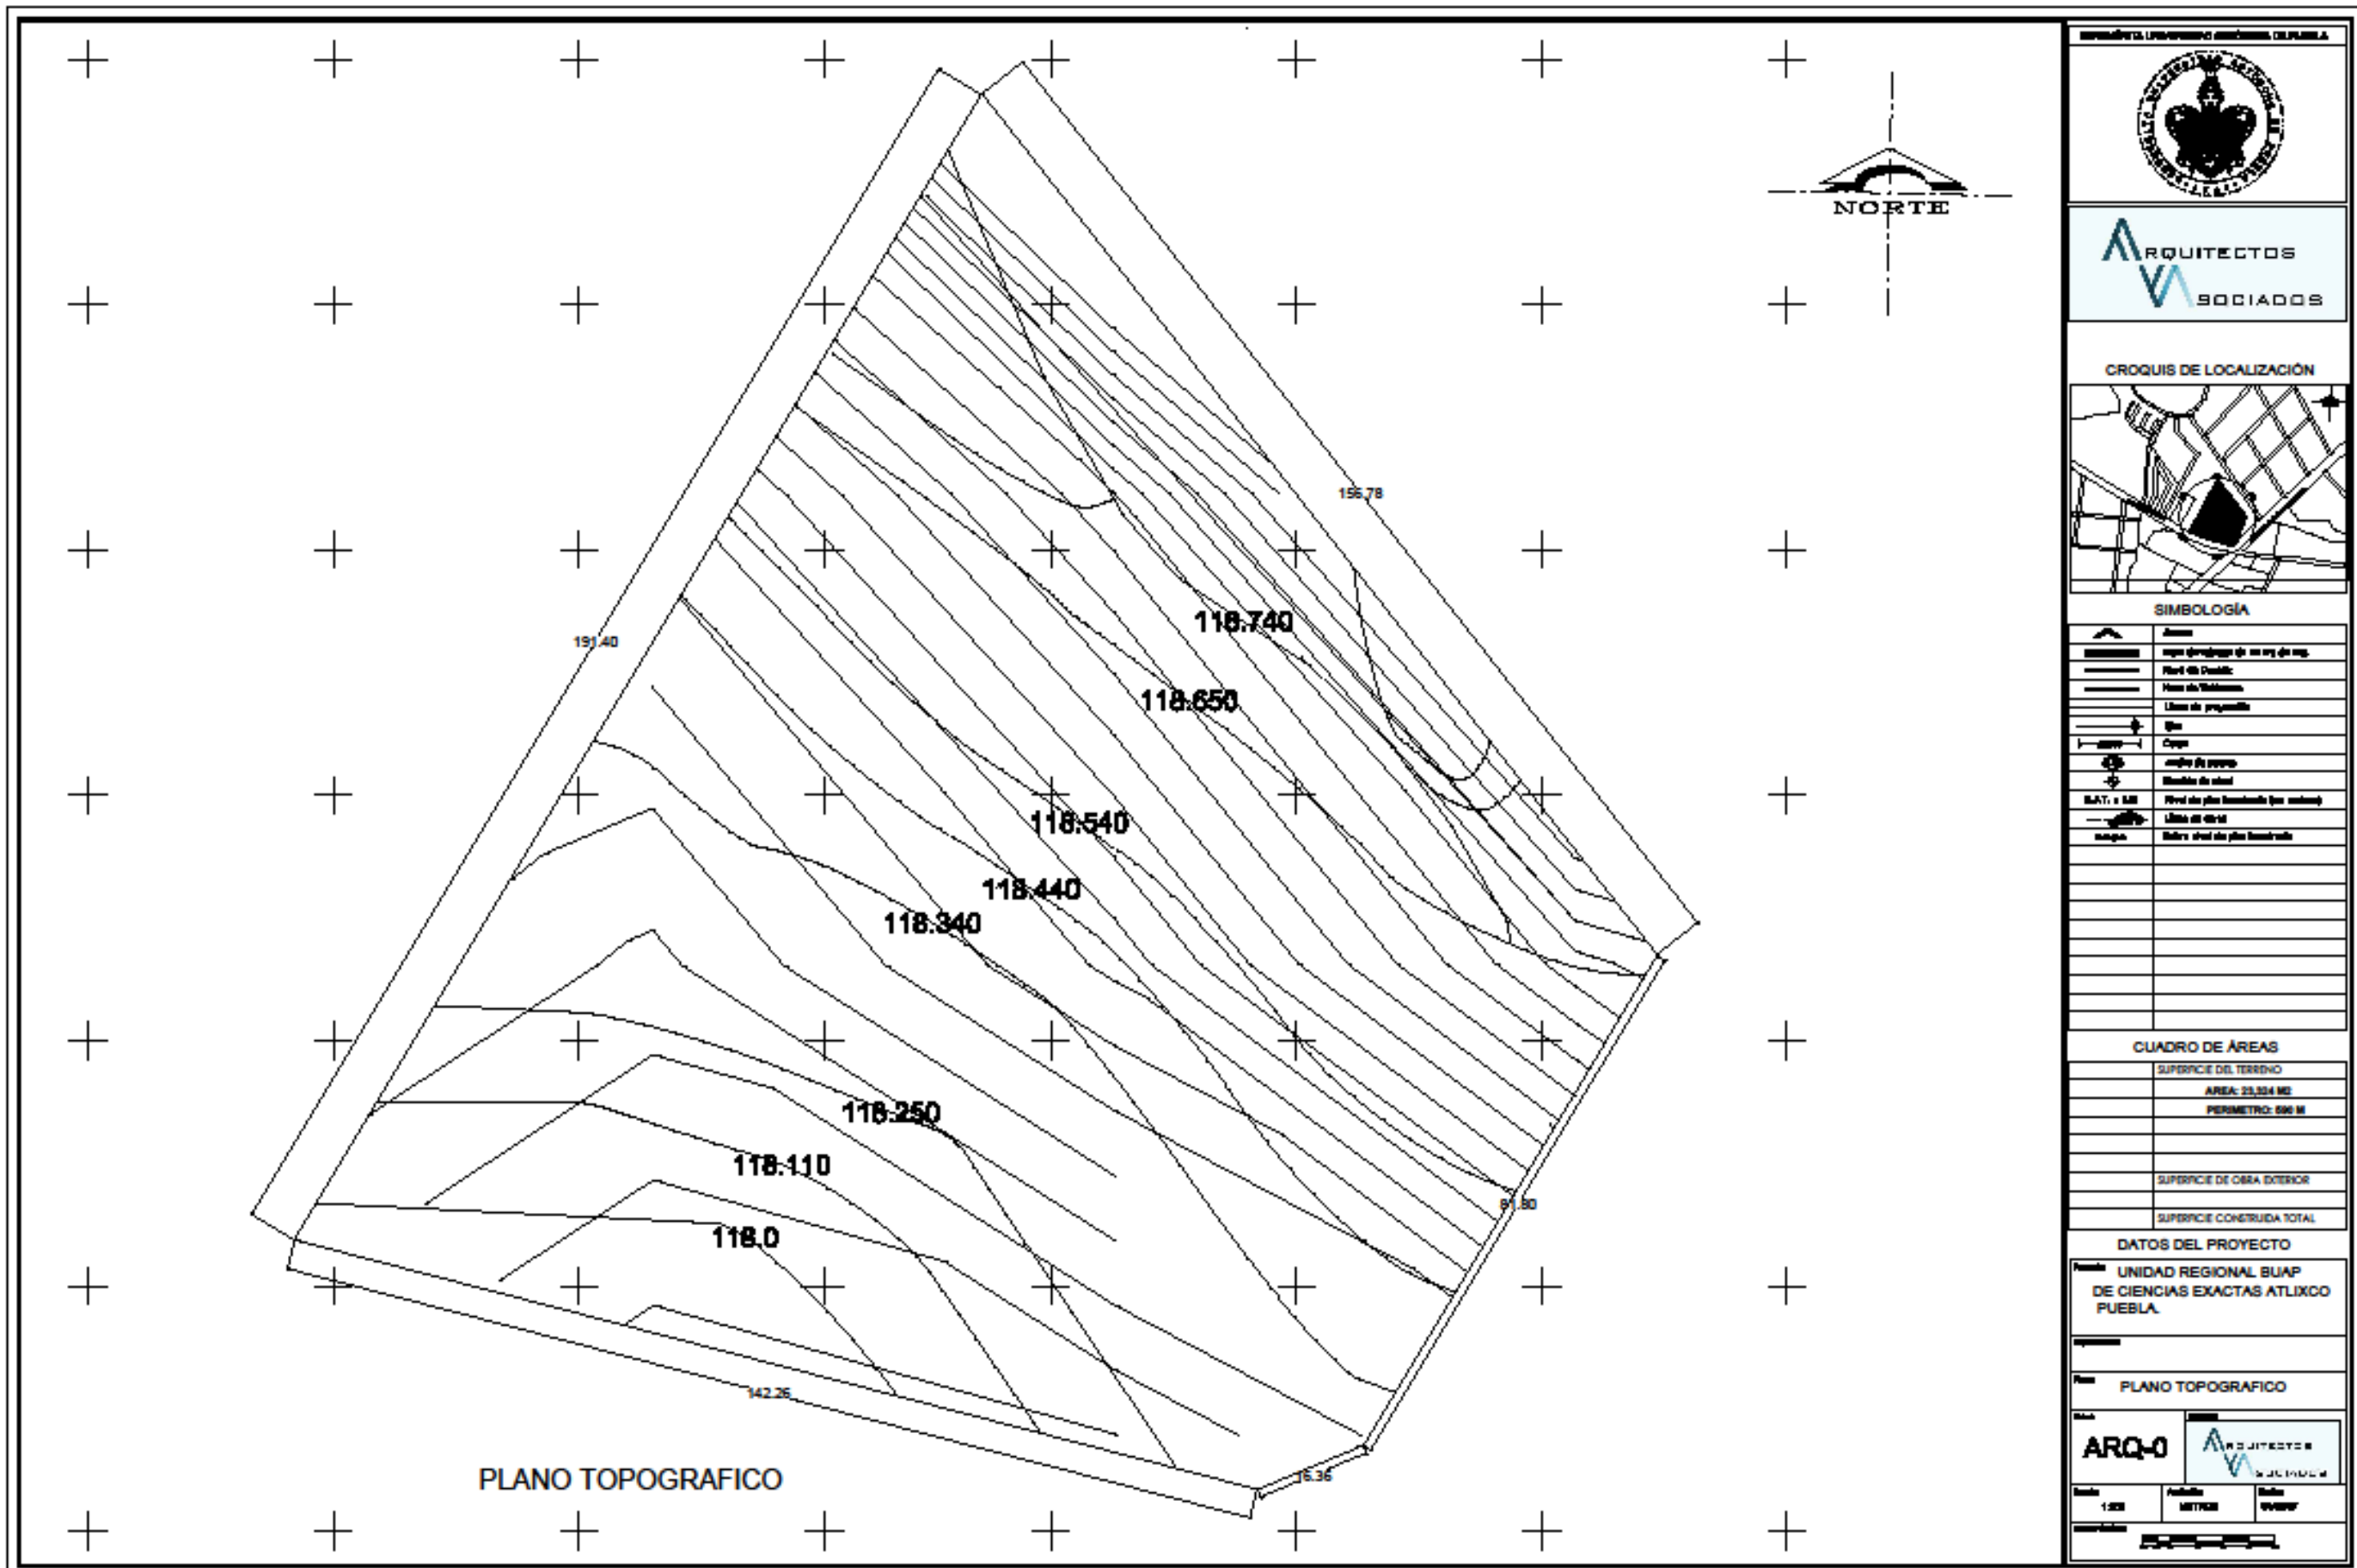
NORTE

156.78

191.40

118.740

118.650

118.540

118.440

118.340

118.250

118.110

118.0

91.50

142.26

16.36

PLANO TOPOGRAFICO

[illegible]

RQUITECTOS
SOCIADOS

CROQUIS DE LOCALIZACIÓN

SIMBOLOGÍA

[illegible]

CUADRO DE ÁREAS

SUPERFICIE DEL TERRENO

AREA: 23,324 M2

PERIMETRO: 590 M

SUPERFICIE DE OBRA EXTERIOR

SUPERFICIE CONSTRUIDA TOTAL

DATOS DEL PROYECTO

UNIDAD REGIONAL BUAP DE CIENCIAS EXACTAS ATLIXCO PUEBLA.

PLANO TOPOGRAFICO

ARQ-0

RQUITECTOS
SOCIADOS

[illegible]